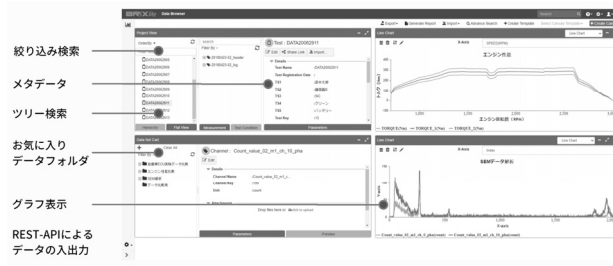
絞り込み検索

メタデータ

ツリー検索

お気に入り
データフォルダ

グラフ表示

REST-APIによる
データの入出力

Data Browser

Export
Generate Report
Import
Advance Search
Create Template
Line Chart

Project View
Order By
Search
Filter By
DATA2092911
Edit
Show Link
Import
Details
Test Name
DATA2092911
Test Registration Date
T01
T02
T03
T04
T05
Test Key

Measurement
Test Conditions
Parameters

X-Axis
エンジン性能
エンジン回転数 [rpm]
TORQUE

Data Set Cart
Clear All
Channel : Count_value_02_nr1_ch_10_phs
Edit
Details
Channel Name
Count_value_02_nr1_c...
License Key
Unit
count
Drop files here or click to upload
Parameters
Preview

Line Chart
X-Axis
S&M データ解析
X-axis
Count_value_02_nr1_ch_10_phs